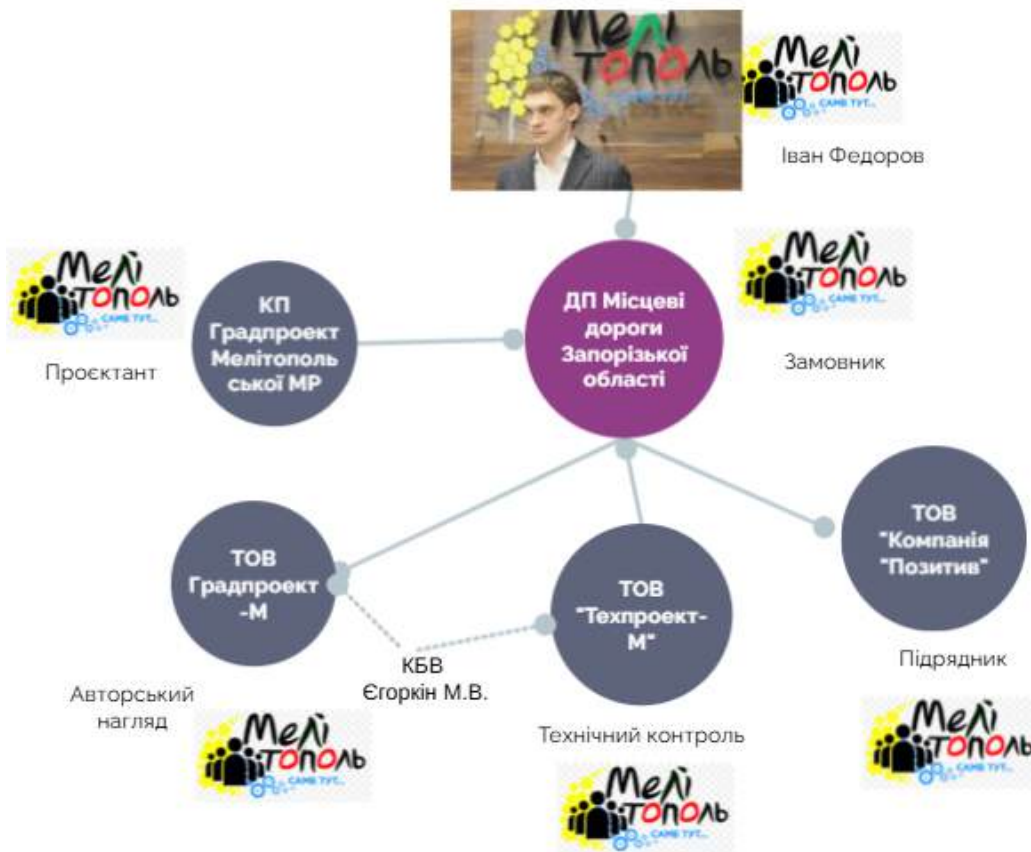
МелітопОль

МелітопОль
САМЕ ТУТ...

Іван Федоров

МелітопОль
САМЕ ТУТ...

КП Градпроект Мелітопольської МР

Проєктант

ДП Місцеві дороги Запорізької області

МелітопОль
САМЕ ТУТ...

Замовник

ТОВ Градпроект -М

ТОВ "Техпроект-М"

ТОВ "Компанія "Позитив"

КБВ Єгоркін М.В.

Підрядник

Авторський нагляд

МелітопОль
САМЕ ТУТ...

Технічний контроль

МелітопОль
САМЕ ТУТ...

МелітопОль
САМЕ ТУТ...